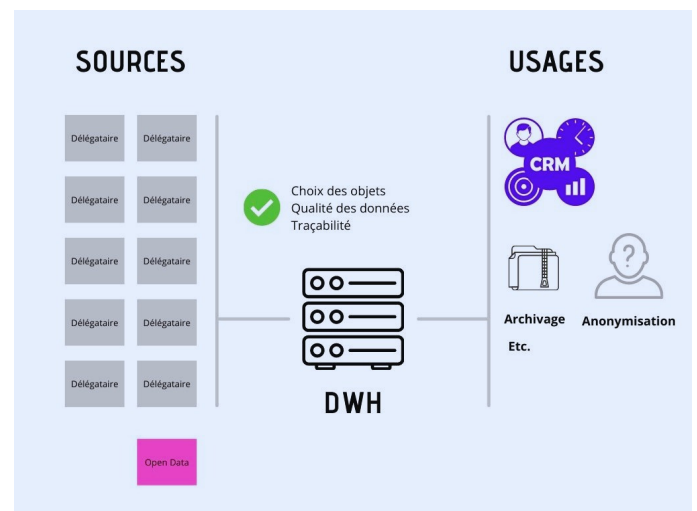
SOURCES

Délégataire
Délégataire
Délégataire
Délégataire
Délégataire
Délégataire
Délégataire
Délégataire
Délégataire
Délégataire

Open Data

Choix des objets
Qualité des données
Traçabilité

DWH

USAGES

CRM

Archivage
Anonymisation
Etc.